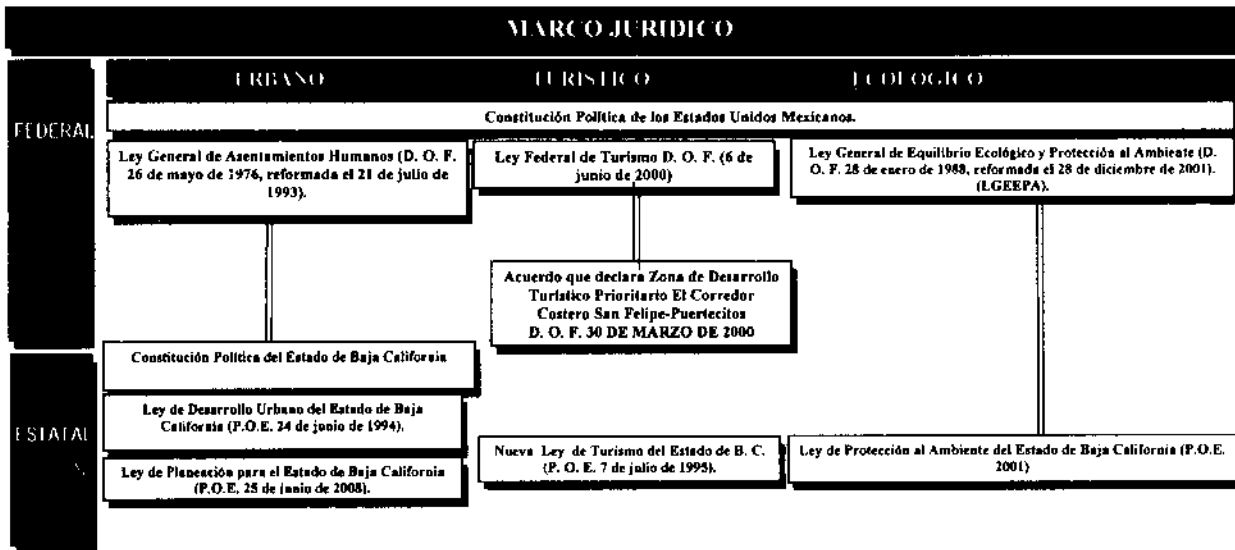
MARCO JURIDICO

URBANO

TURISTICO

ECOLOGICO

FEDERAL

Constitución Política de los Estados Unidos Mexicanos.

Ley General de Asentamientos Humanos (D. O. F. 26 de mayo de 1976, reformada el 21 de julio de 1993).

Ley Federal de Turismo D. O. F. (6 de junio de 2000)

Ley General de Equilibrio Ecológico y Protección al Ambiente (D. O. F. 28 de enero de 1988, reformada el 28 de diciembre de 2001). (LGEEPA).

Acuerdo que declara Zona de Desarrollo Turistico Prioritario El Corredor Costero San Felipe-Puertecitos D. O. F. 30 DE MARZO DE 2000

ESTATAL
ES

Constitución Política del Estado de Baja California

Ley de Desarrollo Urbano del Estado de Baja California (P.O.E. 24 de junio de 1994).

Ley de Planeación para el Estado de Baja California (P.O.E. 25 de junio de 2008).

Nueva Ley de Turismo del Estado de B. C. (P. O. E. 7 de julio de 1995).

Ley de Protección al Ambiente del Estado de Baja California (P.O.E. 2001)